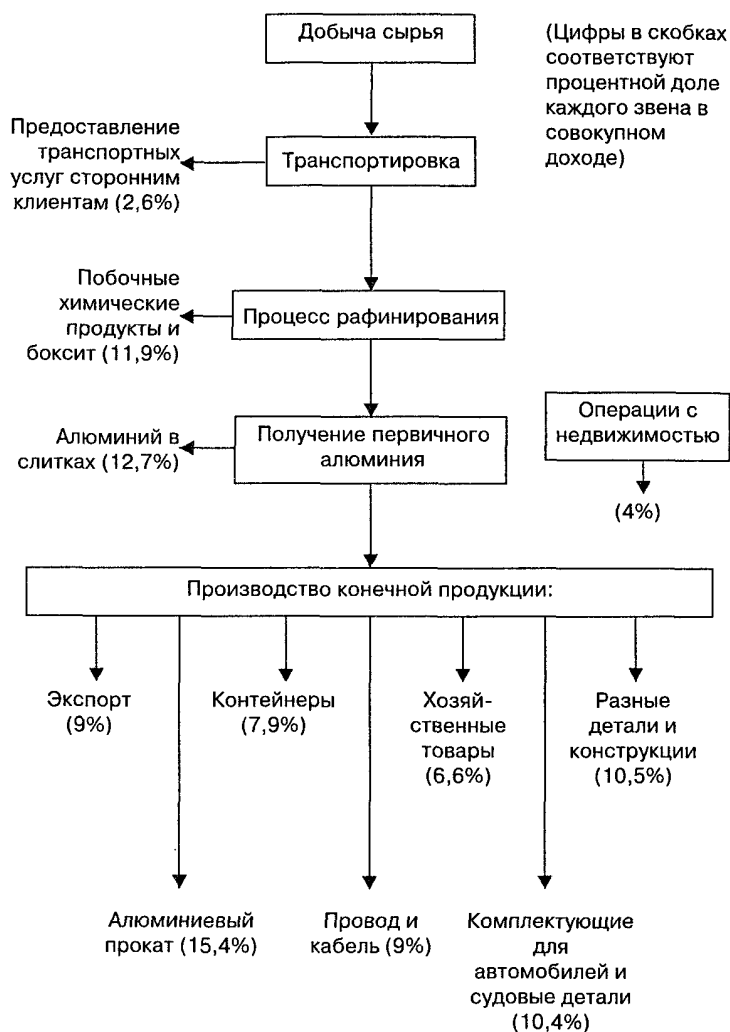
Добыча сырья

(Цифры в скобках соответствуют процентной доле каждого звена в совокупном доходе)

Предоставление транспортных услуг сторонним клиентам (2,6%)

Транспортировка

Побочные химические продукты и боксит (11,9%)

Процесс рафинирования

Алюминий в слитках (12,7%)

Получение первичного алюминия

Операции с недвижимостью

(4%)

Производство конечной продукции:

Экспорт (9%)

Контейнеры (7,9%)

Хозяйственные товары (6,6%)

Разные детали и конструкции (10,5%)

Алюминиевый прокат (15,4%)

Провод и кабель (9%)

Комплектующие для автомобилей и судовые детали (10,4%)